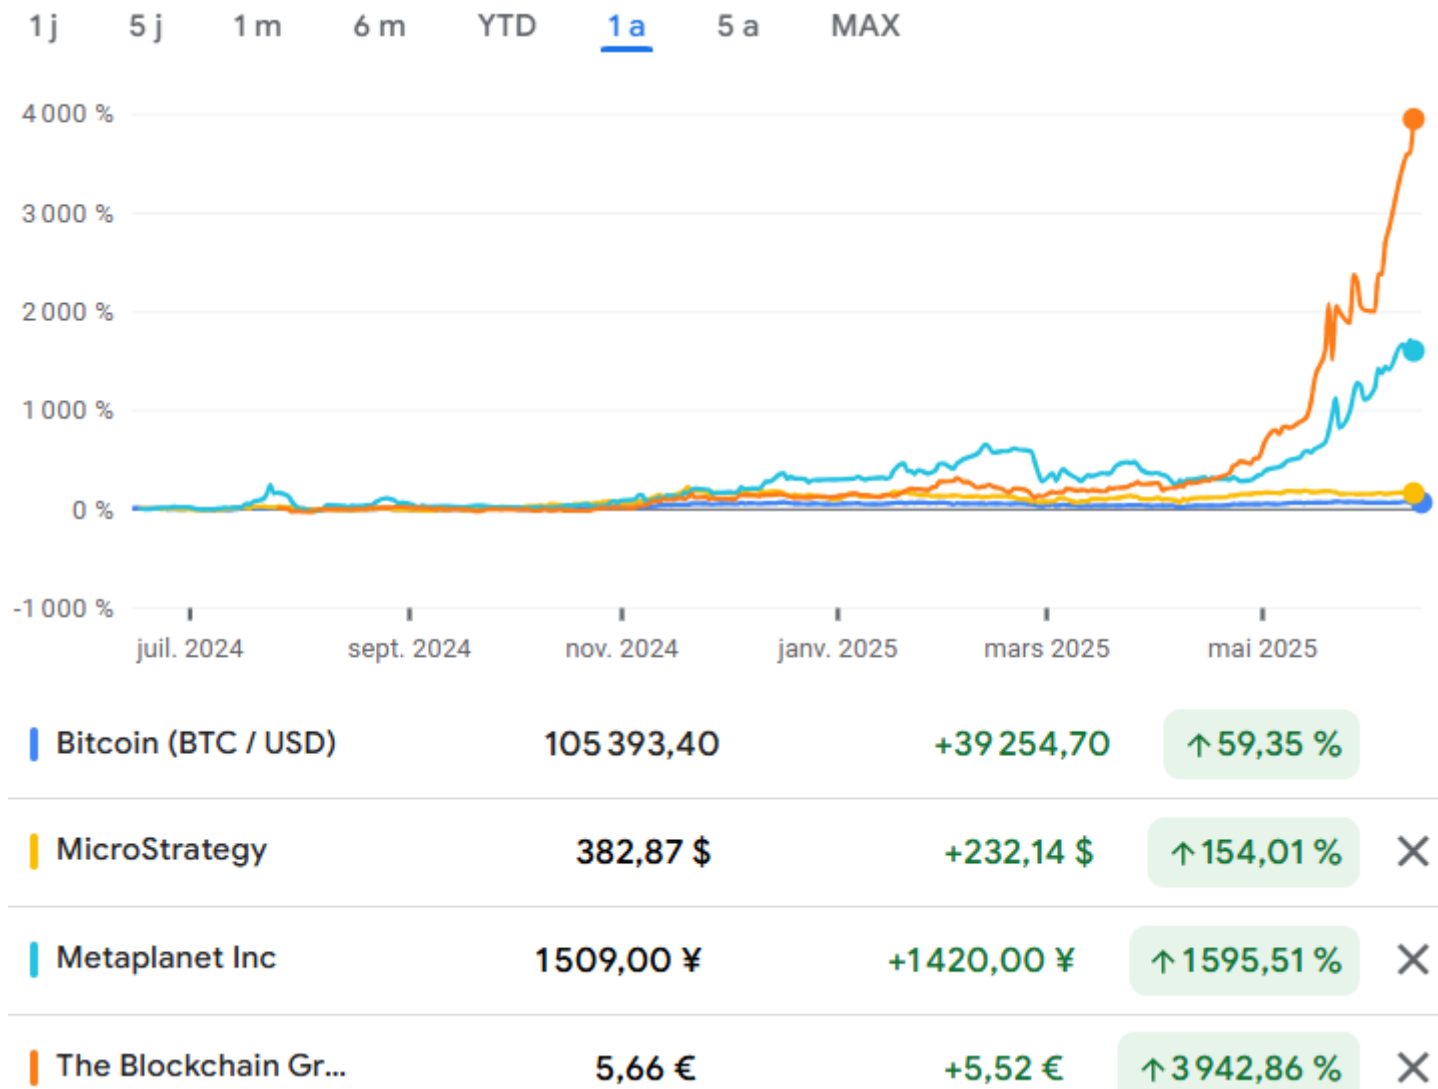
1 j 5 j 1 m 6 m YTD 1 a 5 a MAX

4 000 %
3 000 %
2 000 %
1 000 %
0 %
-1 000 %

juil. 2024 sept. 2024 nov. 2024 janv. 2025 mars 2025 mai 2025

| Bitcoin (BTC / USD) | 105 393,40 | +39 254,70 | ↑59,35 % | |
|---|---|---|---|---|
| MicroStrategy | 382,87 $ | +232,14 $ | ↑154,01 % | ✕ |
| Metaplanet Inc | 1509,00 ¥ | +1420,00 ¥ | ↑1595,51 % | ✕ |
| The Blockchain Gr... | 5,66 € | +5,52 € | ↑3 942,86 % | ✕ |